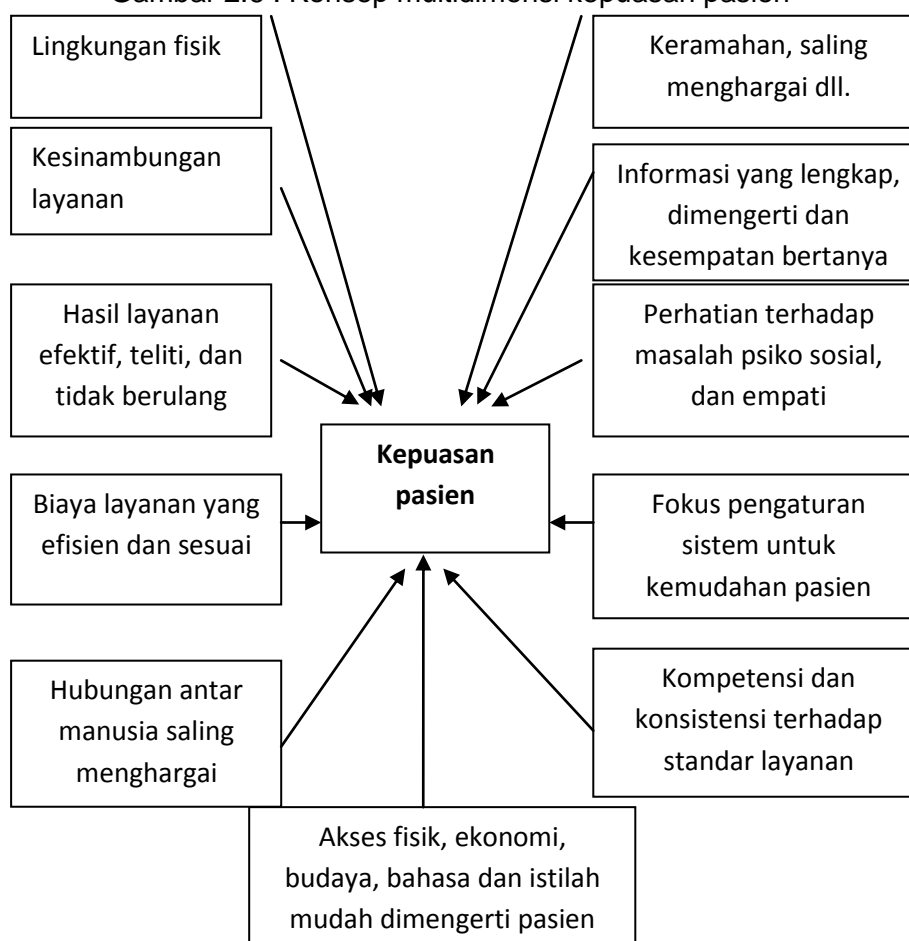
Gambar 2.3 : Konsep multidimensi kepuasan pasien

Lingkungan fisik

Keramahan, saling menghargai dll.

Kesinambungan layanan

Informasi yang lengkap, dimengerti dan kesempatan bertanya

Hasil layanan efektif, teliti, dan tidak berulang

Perhatian terhadap masalah psiko sosial, dan empati

Kepuasan pasien

Biaya layanan yang efisien dan sesuai

Fokus pengaturan sistem untuk kemudahan pasien

Hubungan antar manusia saling menghargai

Kompetensi dan konsistensi terhadap standar layanan

Akses fisik, ekonomi, budaya, bahasa dan istilah mudah dimengerti pasien